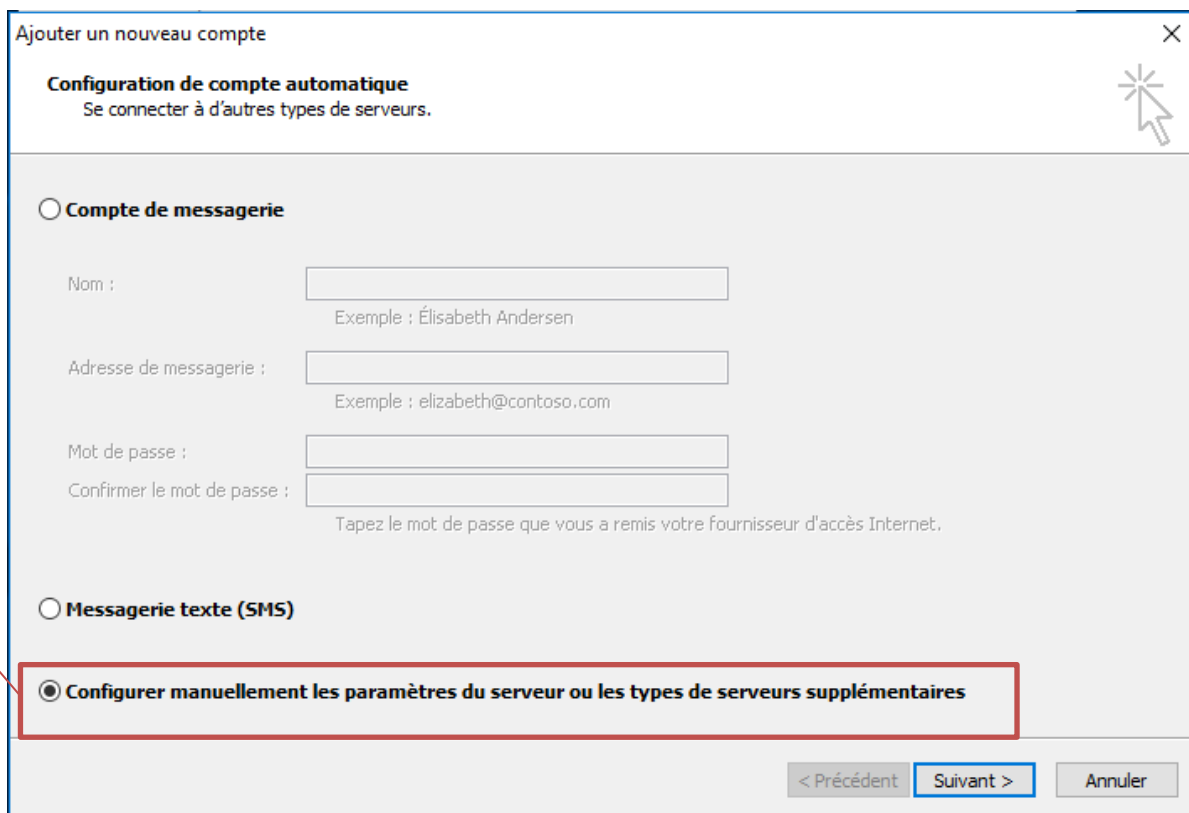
Ajouter un nouveau compte

Configuration de compte automatique
Se connecter à d’autres types de serveurs.

Compte de messagerie

Nom :

Exemple : Élisabeth Andersen

Adresse de messagerie :

Exemple : elizabeth@contoso.com

Mot de passe :

Confirmer le mot de passe :

Tapez le mot de passe que vous a remis votre fournisseur d'accès Internet.

Messagerie texte (SMS)

Configurer manuellement les paramètres du serveur ou les types de serveurs supplémentaires

< Précédent | Suivant > | Annuler